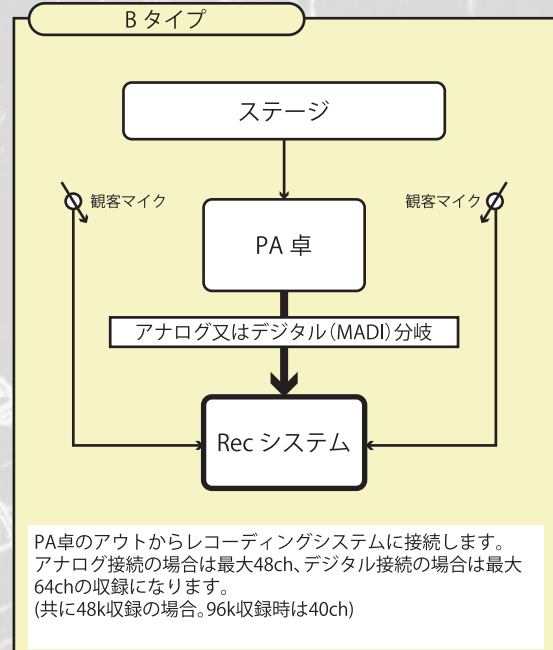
B タイプ

ステージ

観客マイク

観客マイク

PA 卓

アナログ又はデジタル(MADI)分岐

Rec システム

PA卓のアウトからレコーディングシステムに接続します。アナログ接続の場合は最大48ch、デジタル接続の場合は最大64chの収録になります。
(共に48k収録の場合。96k収録時は40ch)